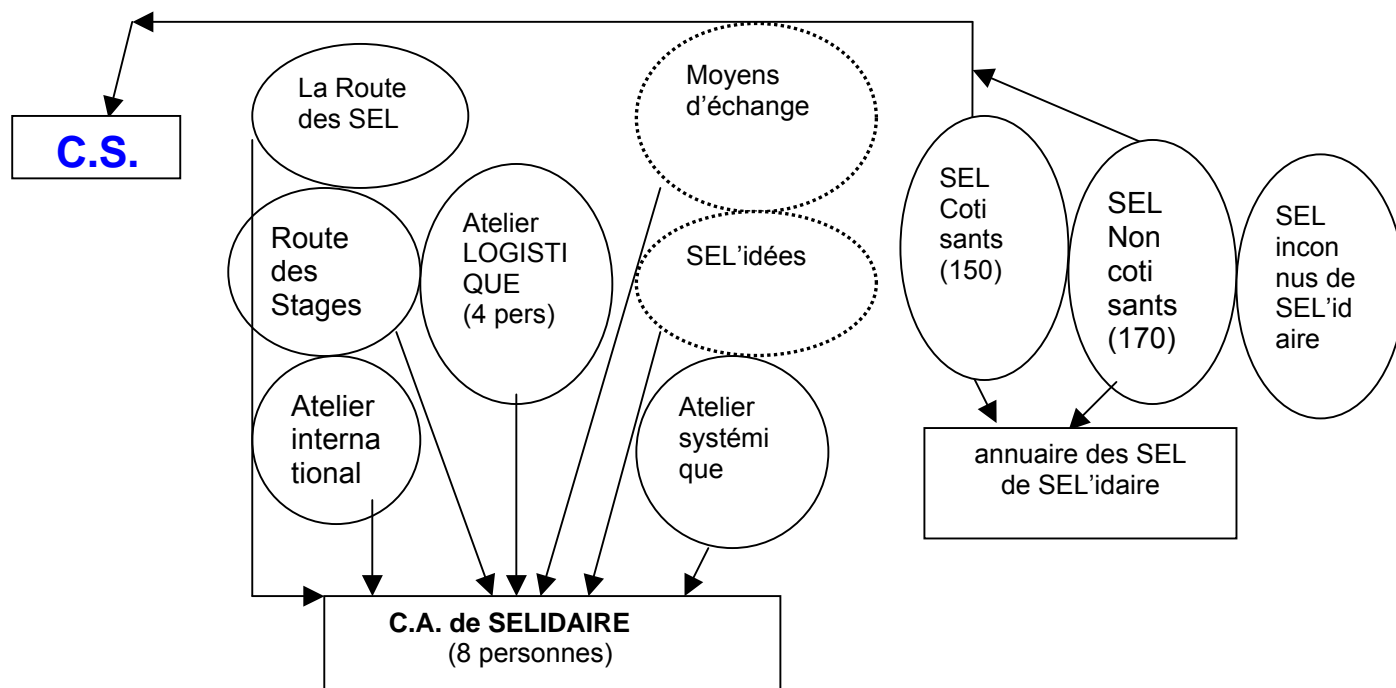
C.S.

La Route des SEL

Moyens d'échange

Route des Stages

Atelier LOGISTIQUE (4 pers)

SEL'idées

SEL Cotisants (150)

SEL Non cotisants (170)

SEL inconnus de SEL'idaire

Atelier international

Atelier systémique

annuaire des SEL de SEL'idaire

C.A. de SELIDAIRE (8 personnes)